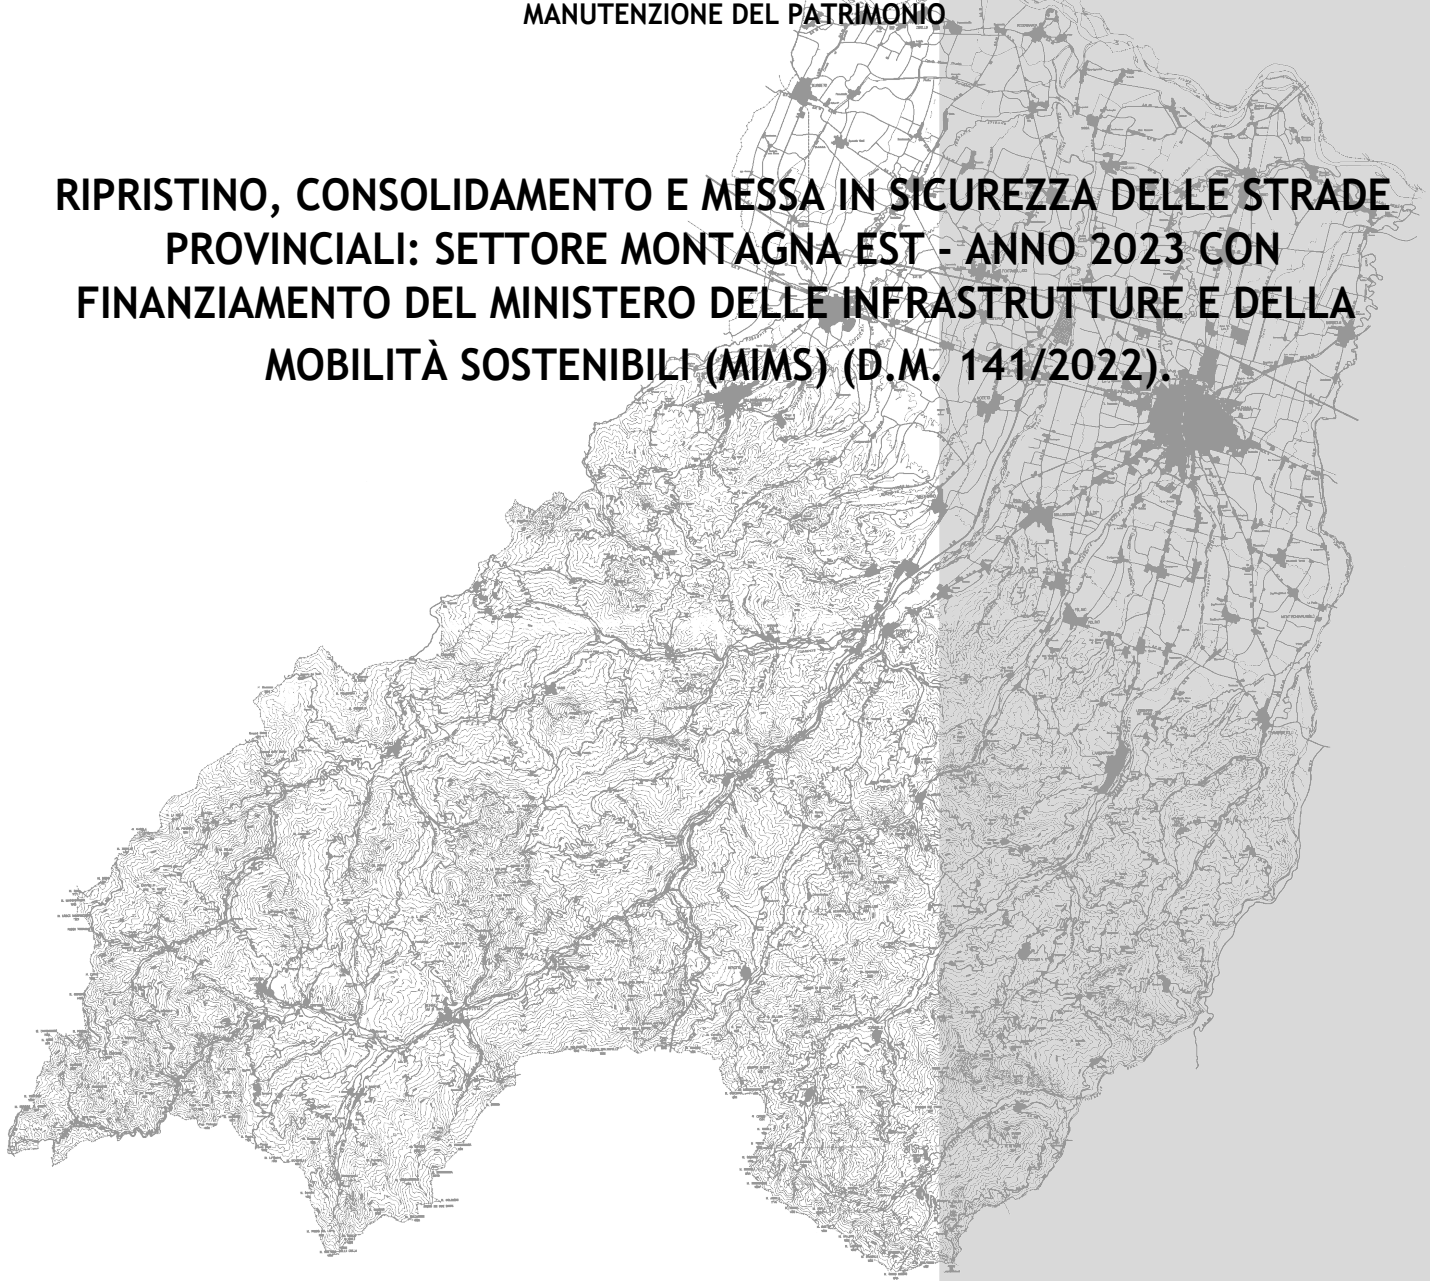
MANUTENZIONE DEL PATRIMONIO

RIPRISTINO, CONSOLIDAMENTO E MESSA IN SICUREZZA DELLE STRADE PROVINCIALI: SETTORE MONTAGNA EST - ANNO 2023 CON FINANZIAMENTO DEL MINISTERO DELLE INFRASTRUTTURE E DELLA MOBILITÀ SOSTENIBILI (MIMS) (D.M. 141/2022).